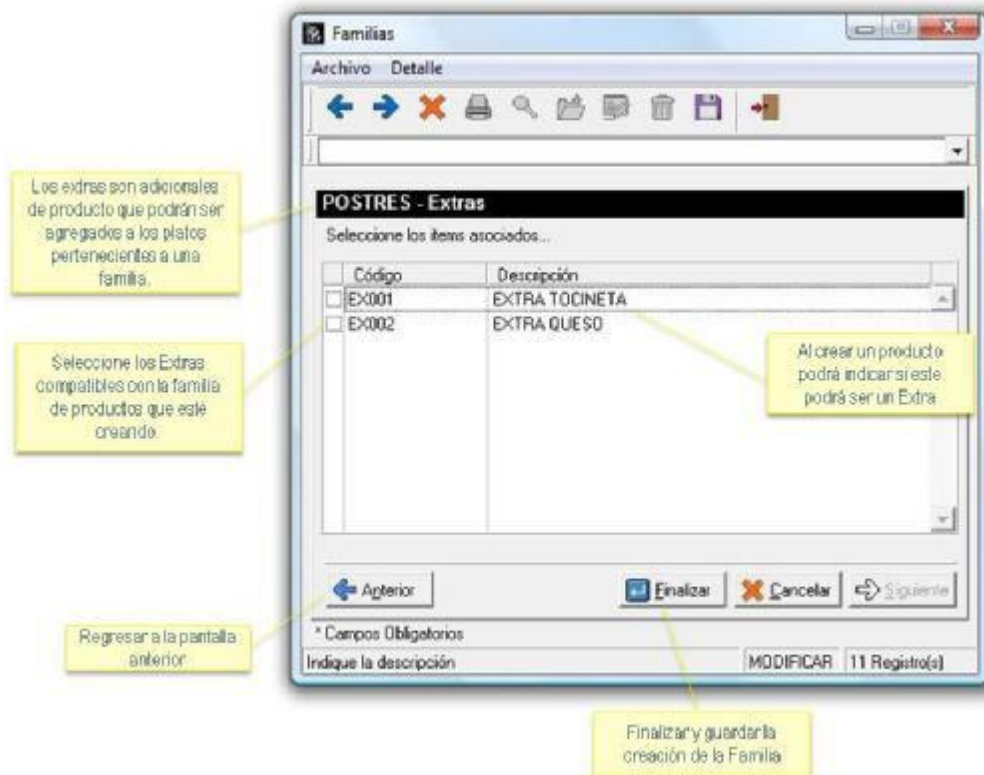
Familias

Archivo Detalle

Los extras son adicionales de producto que podrán ser agregados a los platos pertenecientes a una familia.

POSTRES - Extras

Seleccione los items asociados...

| | Código | Descripción |
|---|---|---|
| ☐ | EX001 | EXTRA TOCINETA |
| ☐ | EX002 | EXTRA QUESO |

Seleccione los Extras compatibles con la familia de productos que esté creando.

Al crear un producto podrá indicar si este podrá ser un Extra

Anterior

Finalizar

Cancelar

Siguiente

Regresar a la pantalla anterior

* Campos Obligatorios

Indique la descripción

MODIFICAR

11 Registro(s)

Finalizar y guardar la creación de la Familia